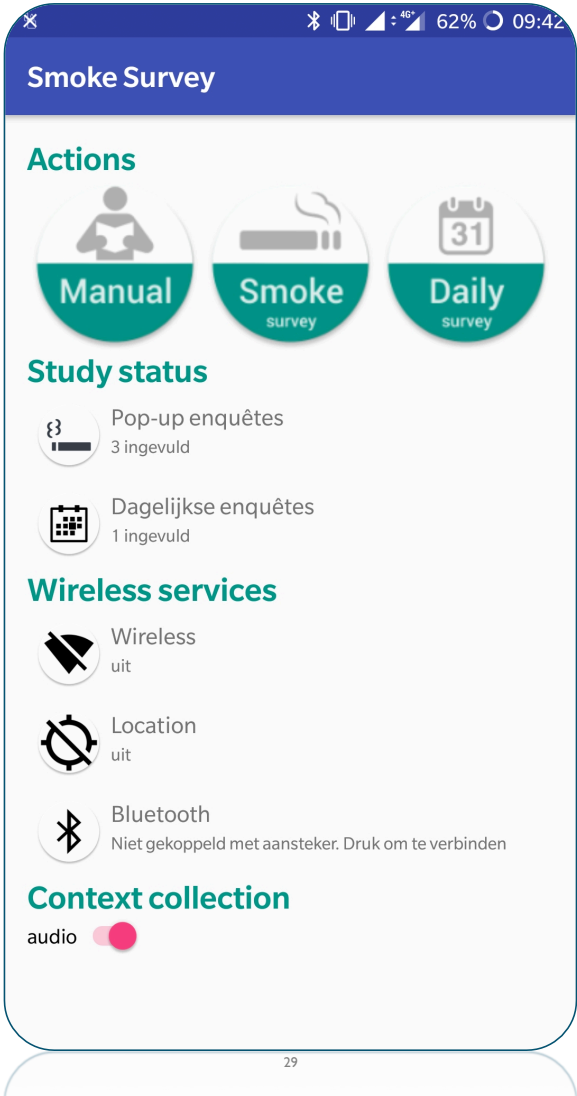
4G+ 62% 09:42

Smoke Survey

Actions

Manual

31

Smoke
survey

Daily
survey

Study status

Pop-up enquêtes
3 ingevuld

Dagelijkse enquêtes
1 ingevuld

Wireless services

Wireless
uit

Location
uit

Bluetooth
Niet gekoppeld met aansteker. Druk om te verbinden

Context collection

audio

29